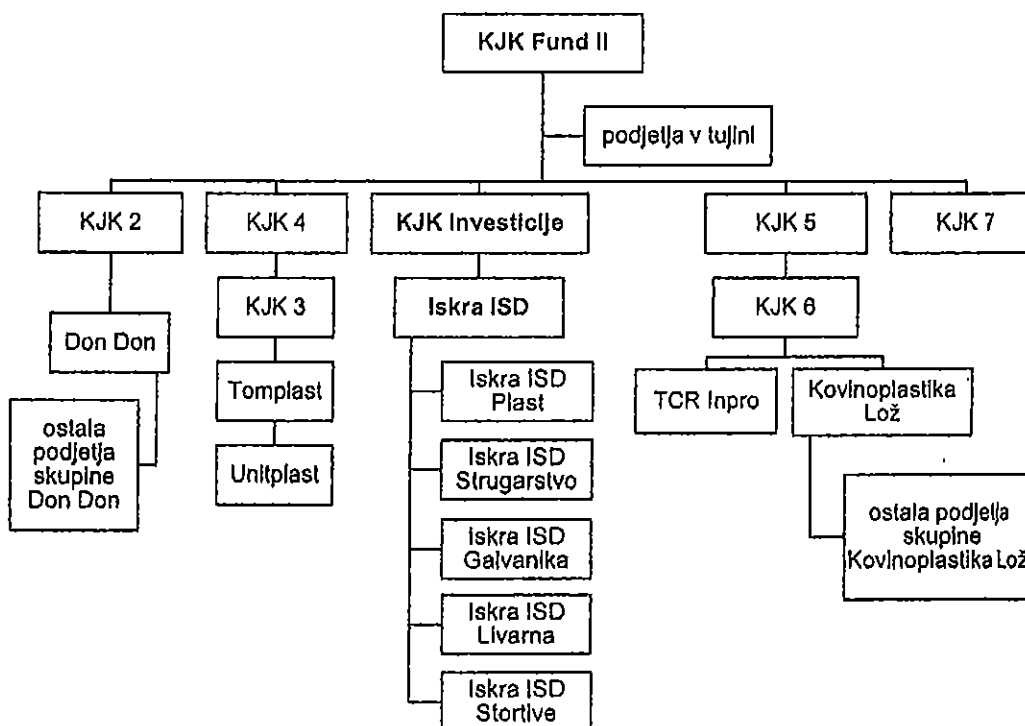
KJK Fund II

podjetja v tujini

KJK 2

KJK 4

KJK Investicije

KJK 5

KJK 7

Don Don

ostala podjetja skupine Don Don

KJK 3

Tomplast

Unitplast

Iskra ISD

Iskra ISD Plast

Iskra ISD Strugarstvo

Iskra ISD Galvanika

Iskra ISD Livarna

Iskra ISD Storitve

KJK 6

TCR Inpro

Kovinoplastika Lož

ostala podjetja skupine Kovinoplastika Lož